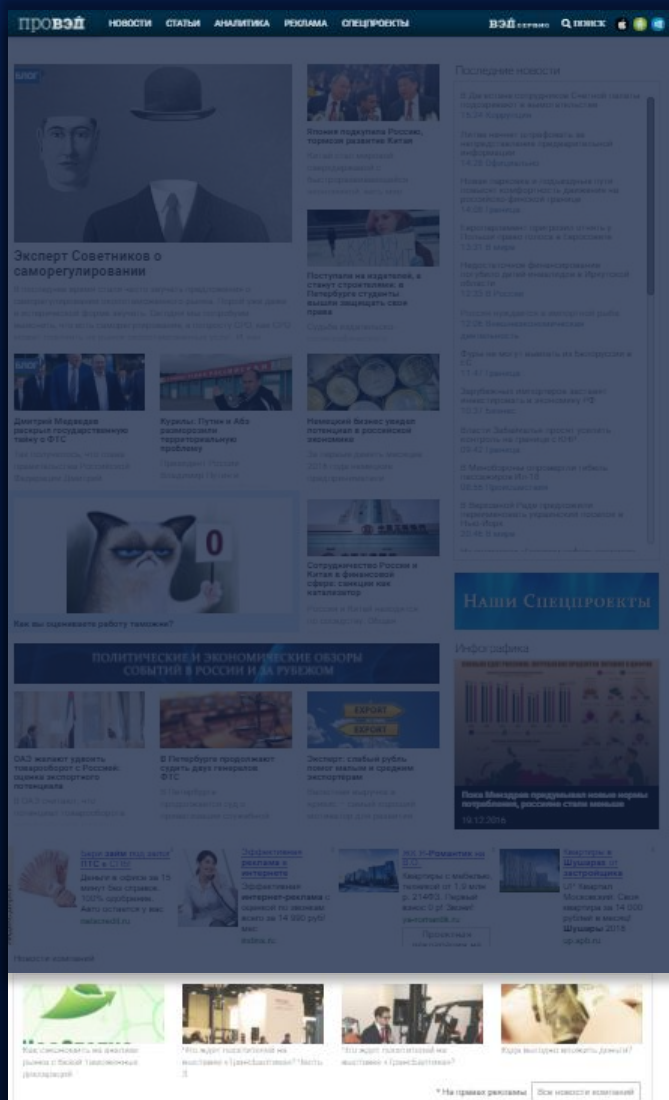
проВЭД НОВОСТИ СТАТЬИ АНАЛИТИКА РЕКЛАМА СПЕЦПРОЕКТЫ ВЭД сервис ПОИСК

БЛОГ

Эксперт Советников о саморегулировании

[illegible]

Япония подкупила Россию, тормозя развитие Китая

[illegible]

Поступили на кораблях, а станут строителями: в Петербурге студенты вышли защищать свое право

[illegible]

Последние новости

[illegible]

БЛОГ

Дмитрий Медведев раскрыл государственную тайну о ФТС

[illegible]

Курилы: Путин и Абэ разморозили территориальную проблему

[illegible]

Немецкий бизнес увидел потенциал в российской экономике

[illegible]

Как вы оцениваете работу таможни?

0

Сотрудничество России и Китая в финансовой сфере: санкции как катализатор

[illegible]

Наши Спецпроекты

Инфографика

Пока Минздрав придумывал новые нормы потребления, россияне стали меньше

19.12.2016

ПОЛИТИЧЕСКИЕ И ЭКОНОМИЧЕСКИЕ ОБЗОРЫ СОБЫТИЙ В РОССИИ И ЗА РУБЕЖОМ

ОАЭ желают удвоить товарооборот с Россией: оценка экспортного потенциала

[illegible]

В Петербурге продолжают судить двух генералов ФТС

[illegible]

EXPORT

Эксперт: слабый рубль поможет малым и средним экспортерам

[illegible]

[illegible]

Новости компаний

Как сэкономить на импорте

"Кто ждет посетителей на выставке «ТрансКарго»?" Часть 3

"Кто ждет посетителей на выставке «ТрансКарго»?"

Куда выгодно вложить деньги?

* На правах рекламы Все новости компаний